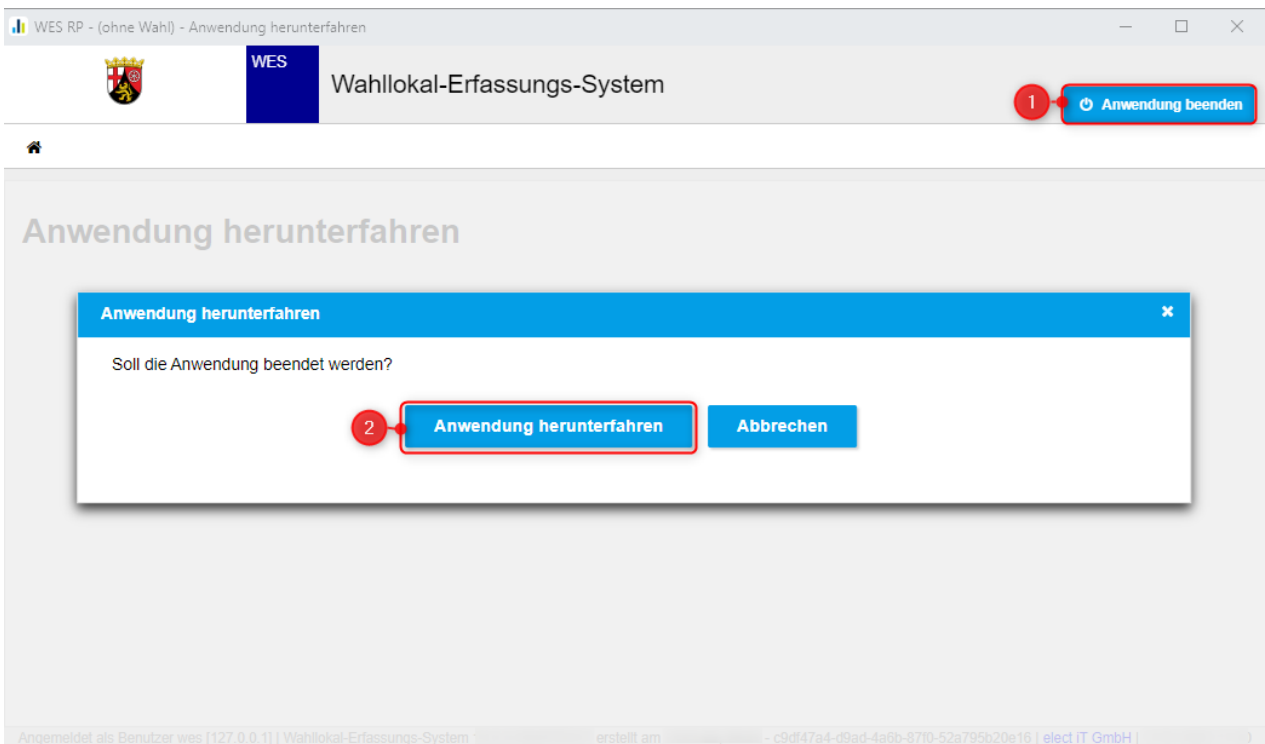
WES RP - (ohne Wahl) - Anwendung herunterfahren

WES

Wahllokal-Erfassungs-System

1

Anwendung beenden

Anwendung herunterfahren

Anwendung herunterfahren

Soll die Anwendung beendet werden?

2

Anwendung herunterfahren

Abbrechen

Angemeldet als Benutzer wes [127.0.0.1] | Wahllokal-Erfassungs-System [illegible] erstellt am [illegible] - c9df47a4-d9ad-4a6b-87f0-52a795b20e16 | elect iT GmbH | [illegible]